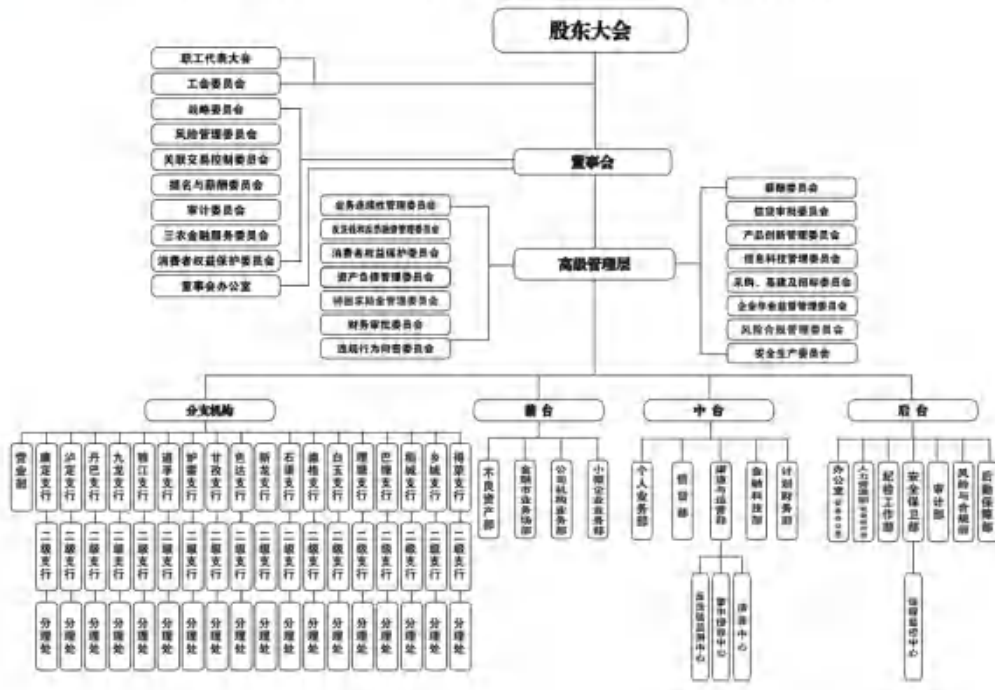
股东大会

职工代表大会
工会委员会
战略委员会
风险管理委员会
关联交易控制委员会
提名与薪酬委员会
审计委员会
三农金融服务委员会
消费者权益保护委员会
董事会办公室

董事会

业务连续性管理委员会
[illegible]
消费者权益保护委员会
资产负债管理委员会
诉讼实体经营管理委员会
财务审批委员会
违规行为问责委员会

高级管理层

薪酬委员会
信贷审批委员会
产品创新管理委员会
信息科技管理委员会
采购、基建及招标委员会
企业年金基金管理委员会
风险合规管理委员会
安全生产委员会

分支机构
营业部
康定支行
泸定支行
丹巴支行
九龙支行
雅江支行
道孚支行
炉霍支行
甘孜支行
色达支行
新龙支行
石渠支行
德格支行
白玉支行
理塘支行
巴塘支行
稻城支行
乡城支行
得荣支行

二级支行
二级支行
二级支行
二级支行
二级支行
二级支行
二级支行
二级支行
二级支行
二级支行
二级支行
二级支行
二级支行
二级支行
二级支行
二级支行
二级支行
二级支行

分理处
分理处
分理处
分理处
分理处
分理处
分理处
分理处
分理处
分理处
分理处
分理处
分理处
分理处
分理处
分理处
分理处
分理处

前台
不良资产部
金融市场业务部
公司机构业务部
小微企业业务部

中台
个人业务部
信贷部
运营管理部
金融科技部
计划财务部
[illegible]
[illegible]
清算中心

后台
办公室
人力资源部
纪检工作部
安全保卫部
审计部
风险与合规部
后勤保障部
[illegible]